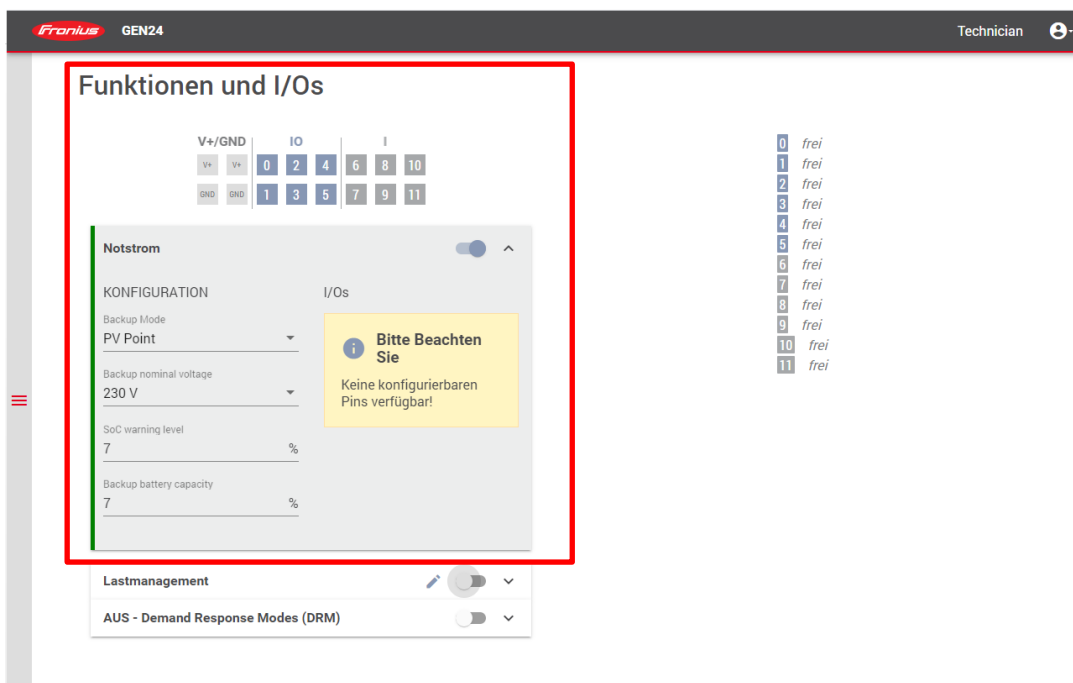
Fronius GEN24

Technician

Funktionen und I/Os

V+/GND IO I

V+ V+ 0 2 4 6 8 10

GND GND 1 3 5 7 9 11

Notstrom

KONFIGURATION

Backup Mode
PV Point

Backup nominal voltage
230 V

SoC warning level
7 %

Backup battery capacity
7 %

I/Os

Bitte Beachten Sie

Keine konfigurierbaren Pins verfügbar!

Lastmanagement

AUS - Demand Response Modes (DRM)

0 frei
1 frei
2 frei
3 frei
4 frei
5 frei
6 frei
7 frei
8 frei
9 frei
10 frei
11 frei